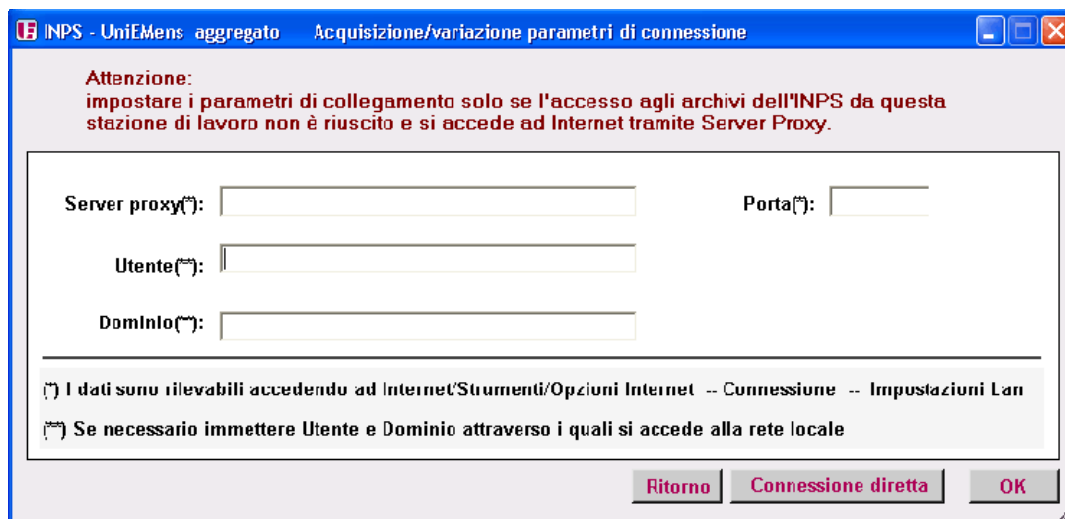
INPS - UniEMens aggregato    Acquisizione/variazione parametri di connessione

Attenzione:
impostare i parametri di collegamento solo se l'accesso agli archivi dell'INPS da questa stazione di lavoro non è riuscito e si accede ad Internet tramite Server Proxy.

Server proxy(*):

Porta(*):

Utente(**):

Dominio(**):

(*) I dati sono rilevabili accedendo ad Internet/Strumenti/Opzioni Internet -- Connessione -- Impostazioni Lan

(**) Se necessario immettere Utente e Dominio attraverso i quali si accede alla rete locale

Ritorno

Connessione diretta

OK